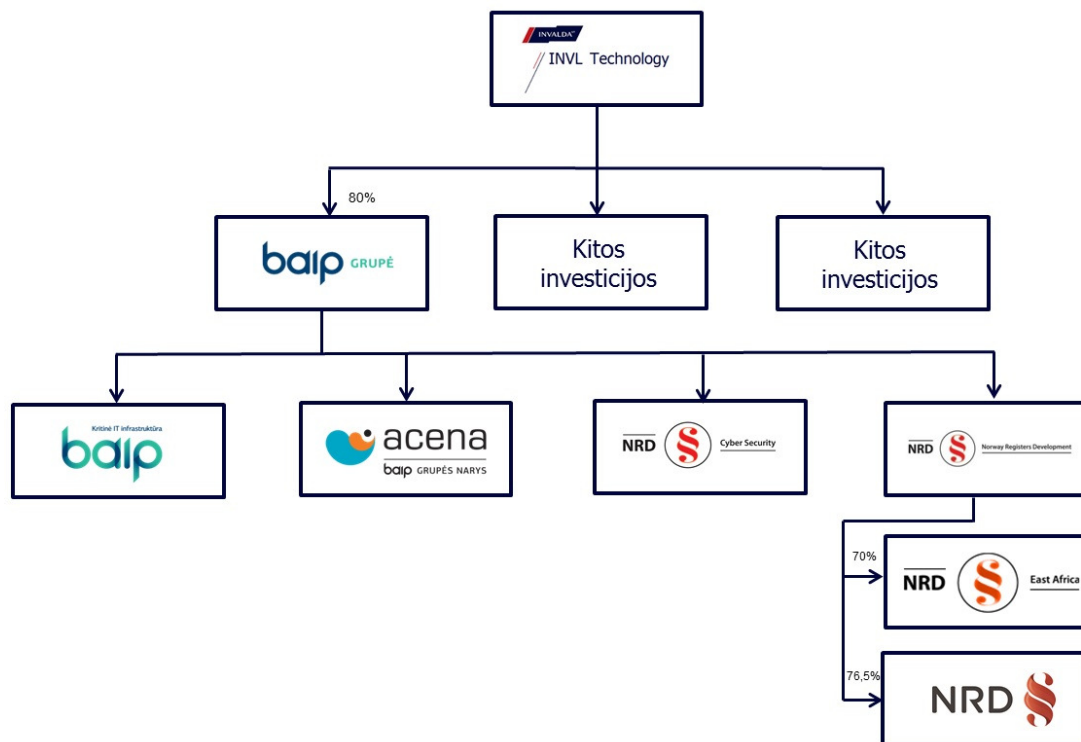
INVALDA
INVL Technology

80%

baip GRUPĖ

Kitos investicijos

Kitos investicijos

Kritinė IT infrastruktūra
baip

acena
baip GRUPĖS NARYS

NRD Cyber Security

NRD Norway Registers Development

70%

NRD East Africa

76,5%

NRD